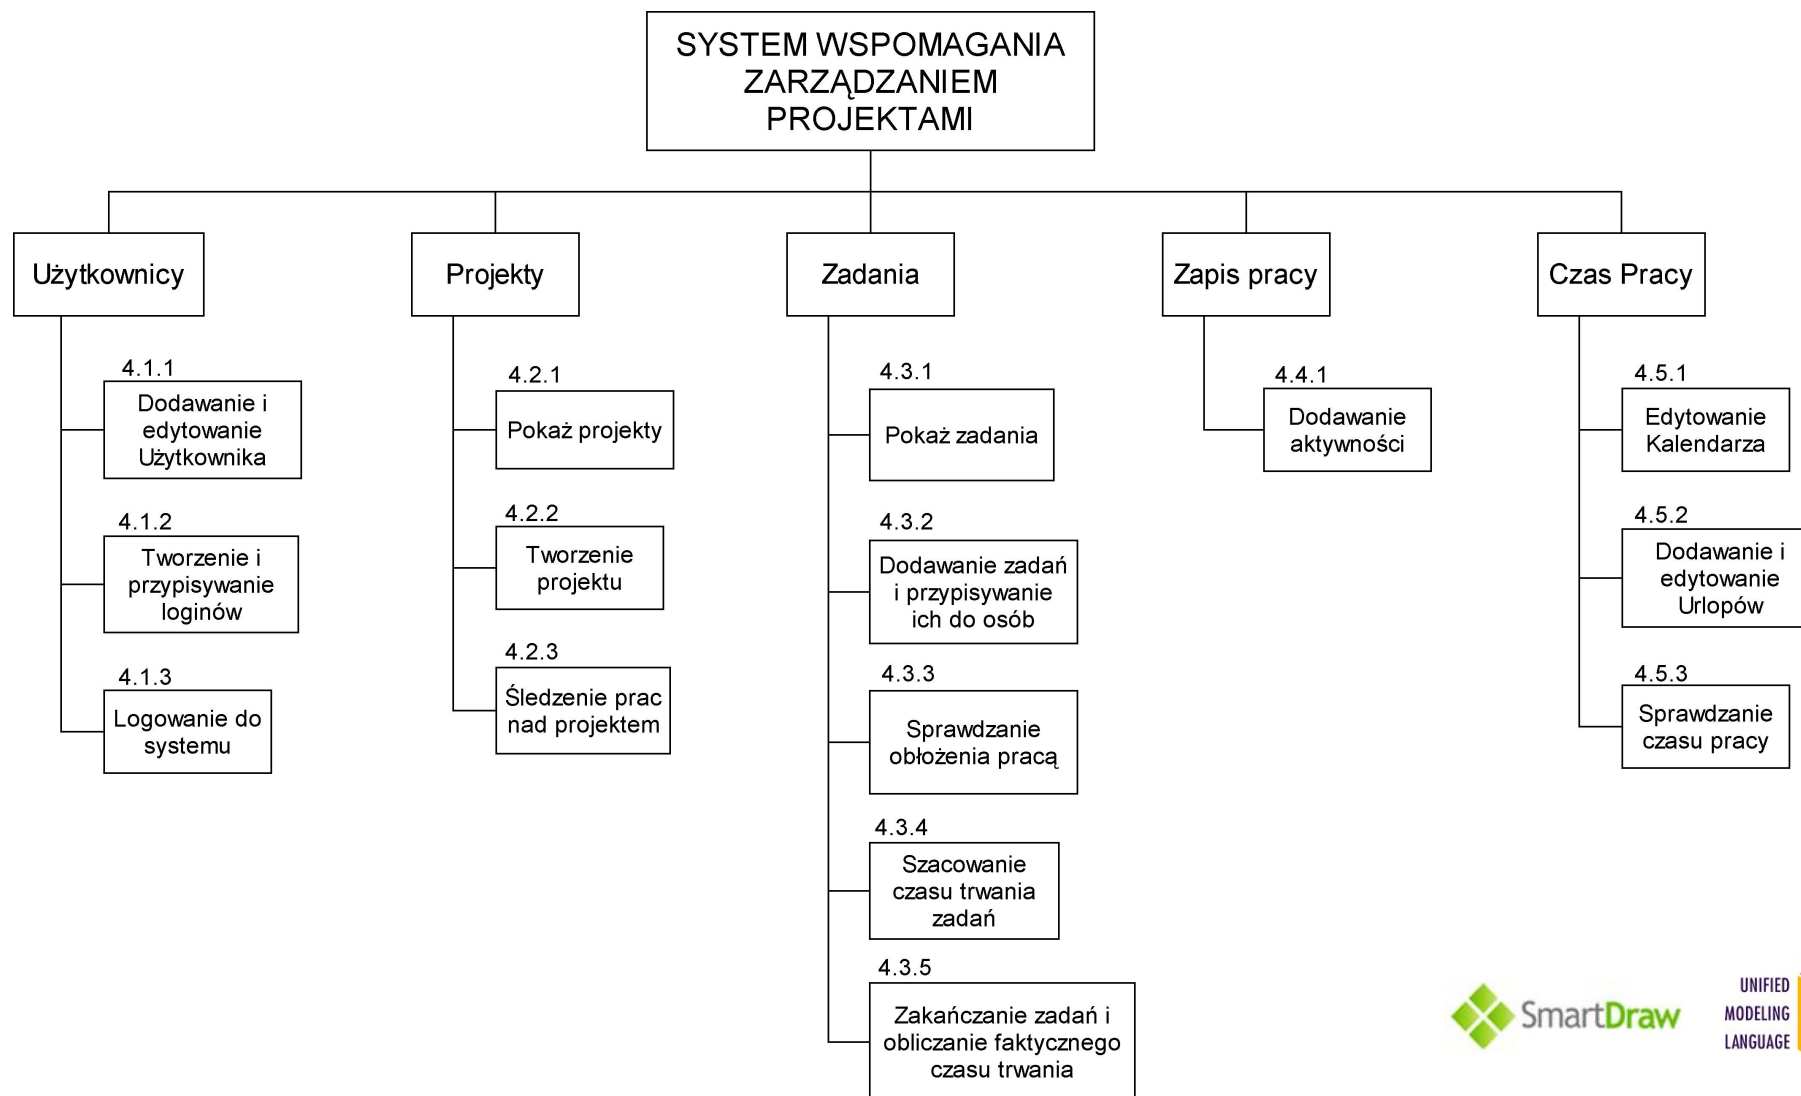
SYSTEM WSPOMAGANIA ZARZĄDZANIEM PROJEKTAMI

Użytkownicy

4.1.1
Dodawanie i edytowanie Użytkownika

4.1.2
Tworzenie i przypisywanie loginów

4.1.3
Logowanie do systemu

Projekty

4.2.1
Pokaż projekty

4.2.2
Tworzenie projektu

4.2.3
Śledzenie prac nad projektem

Zadania

4.3.1
Pokaż zadania

4.3.2
Dodawanie zadań i przypisywanie ich do osób

4.3.3
Sprawdzanie obłożenia pracą

4.3.4
Szacowanie czasu trwania zadań

4.3.5
Zakańczanie zadań i obliczanie faktycznego czasu trwania

Zapis pracy

4.4.1
Dodawanie aktywności

Czas Pracy

4.5.1
Edytowanie Kalendarza

4.5.2
Dodawanie i edytowanie Urlopów

4.5.3
Sprawdzanie czasu pracy

SmartDraw

UNIFIED MODELING LANGUAGE